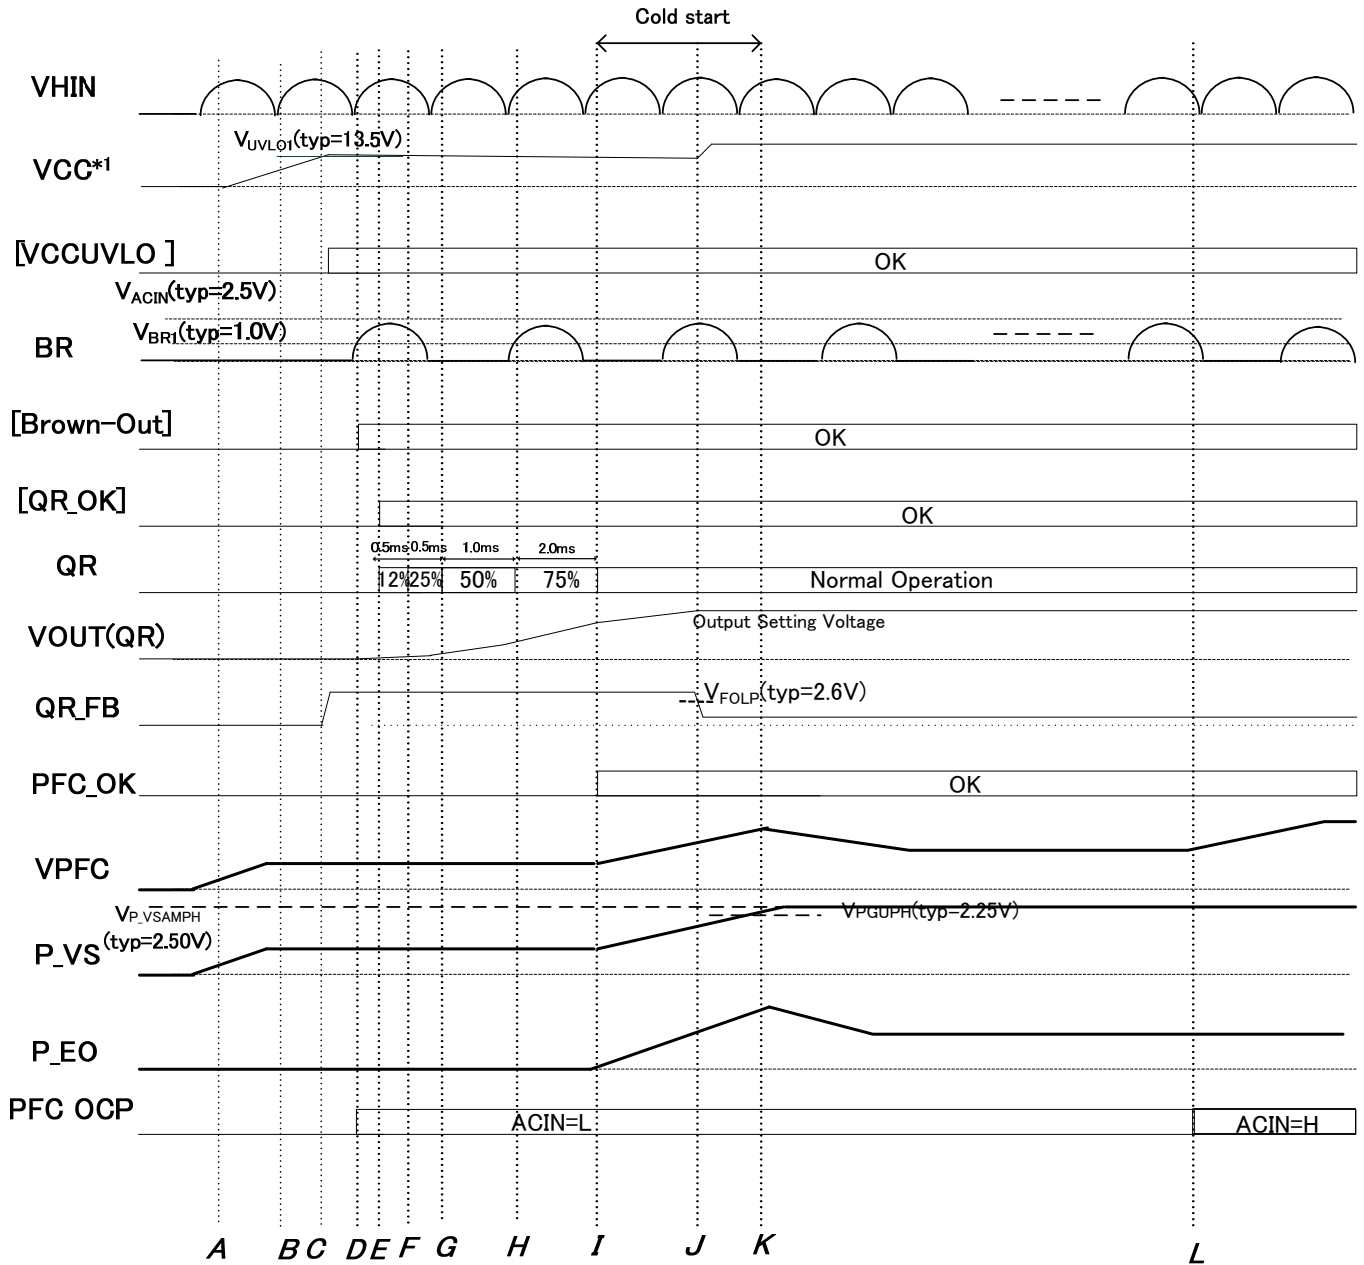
Cold start

VHIN

$V_{UVLO1}$(typ=13.5V)

VCC*1

[VCCUVLO ]

OK

$V_{ACIN}$(typ=2.5V)

$V_{BR1}$(typ=1.0V)

BR

[Brown-Out]

OK

[QR_OK]

OK

0.5ms 0.5ms 1.0ms 2.0ms

QR

12% 25% 50% 75% Normal Operation

VOUT(QR)

Output Setting Voltage

QR_FB

$V_{FOLP}$(typ=2.6V)

PFC_OK

OK

VPFC

$V_{P\_VSAMPH}$

(typ=2.50V)

$V_{PGUPH}$(typ=2.25V)

P_VS

P_EO

PFC OCP

ACIN=L

ACIN=H

A B C D E F G H I J K L